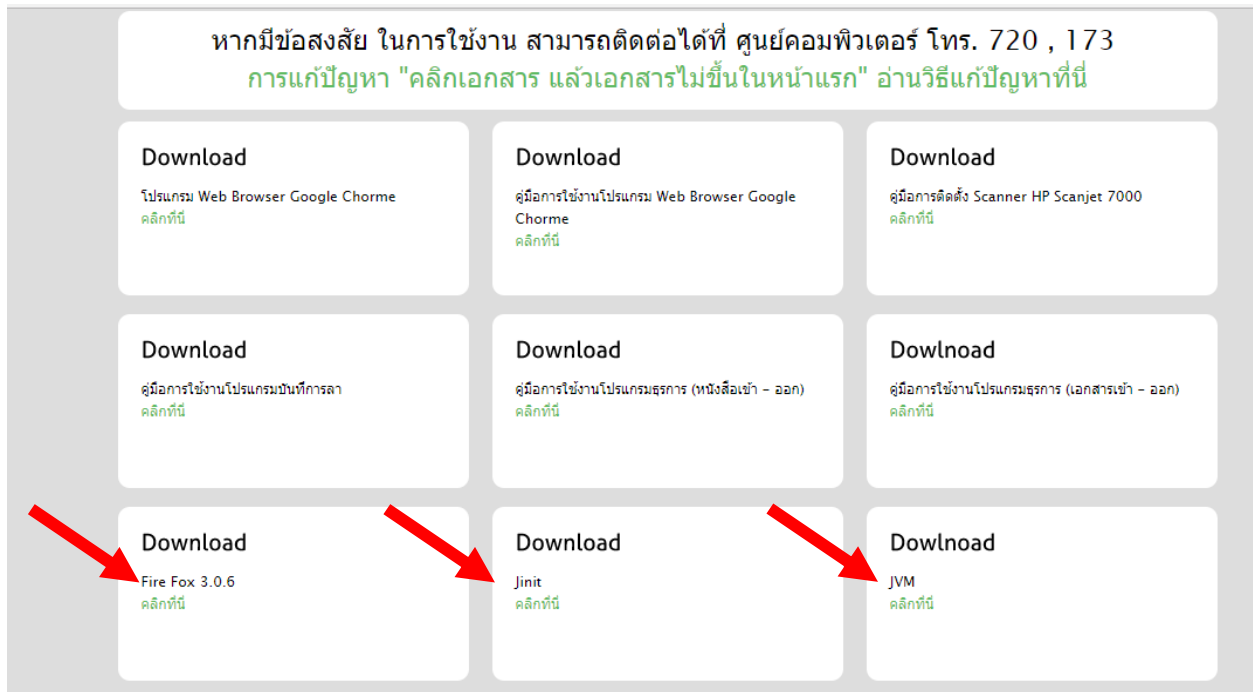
หากมีข้อสงสัย ในการใช้งาน สามารถติดต่อได้ที่ ศูนย์คอมพิวเตอร์ โทร. 720 , 173
การแก้ปัญหา "คลิกเอกสาร แล้วเอกสารไม่ขึ้นในหน้าแรก" อ่านวิธีแก้ปัญหาที่นี่

Download
โปรแกรม Web Browser Google Chorme
คลิกที่นี่

Download
คู่มือการใช้งานโปรแกรม Web Browser Google Chorme
คลิกที่นี่

Download
คู่มือการติดตั้ง Scanner HP Scanjet 7000
คลิกที่นี่

Download
คู่มือการใช้งานโปรแกรมบันทึการลา
คลิกที่นี่

Download
คู่มือการใช้งานโปรแกรมธุรการ (หนังสือเข้า - ออก)
คลิกที่นี่

Dowlnoad
คู่มือการใช้งานโปรแกรมธุรการ (เอกสารเข้า - ออก)
คลิกที่นี่

Download
Fire Fox 3.0.6
คลิกที่นี่

Download
Jinit
คลิกที่นี่

Dowlnoad
JVM
คลิกที่นี่